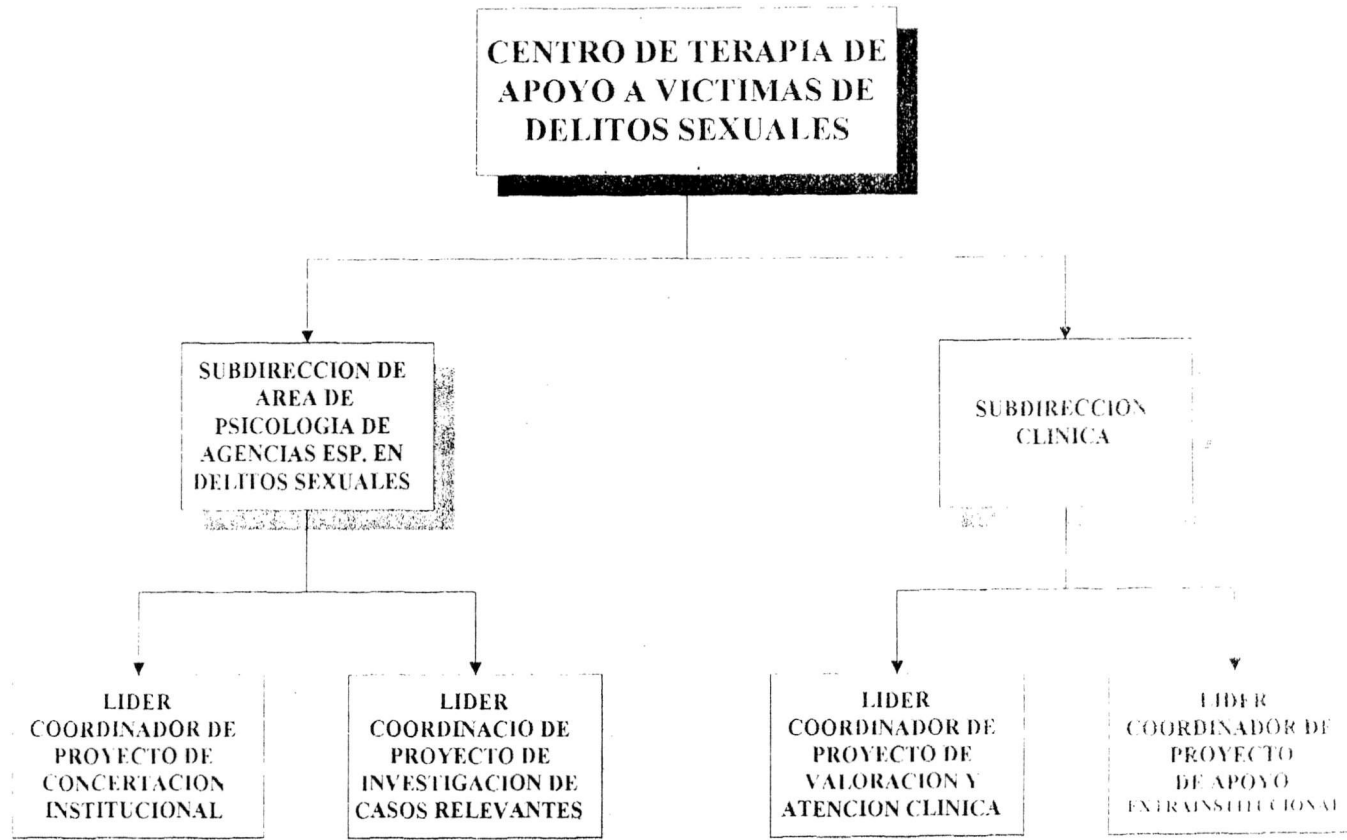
CENTRO DE TERAPIA DE APOYO A VICTIMAS DE DELITOS SEXUALES

SUBDIRECCION DE AREA DE PSICOLOGIA DE AGENCIAS ESP. EN DELITOS SEXUALES

SUBDIRECCION CLINICA

LIDER COORDINADOR DE PROYECTO DE CONCERTACION INSTITUCIONAL

LIDER COORDINACIO DE PROYECTO DE INVESTIGACION DE CASOS RELEVANTES

LIDER COORDINADOR DE PROYECTO DE VALORACION Y ATENCION CLINICA

LIDER COORDINADOR DE PROYECTO DE APOYO EXTRAINSTITUCIONAL